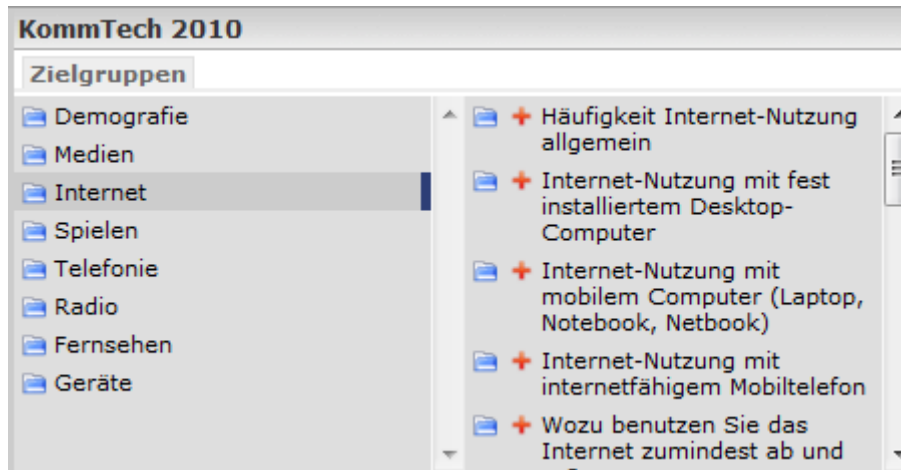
KommTech 2010

Zielgruppen

Demografie
Medien
Internet
Spielen
Telefonie
Radio
Fernsehen
Geräte

Häufigkeit Internet-Nutzung allgemein

Internet-Nutzung mit fest installiertem Desktop-Computer

Internet-Nutzung mit mobilem Computer (Laptop, Notebook, Netbook)

Internet-Nutzung mit internetfähigem Mobiltelefon

Wozu benutzen Sie das Internet zumindest ab und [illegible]